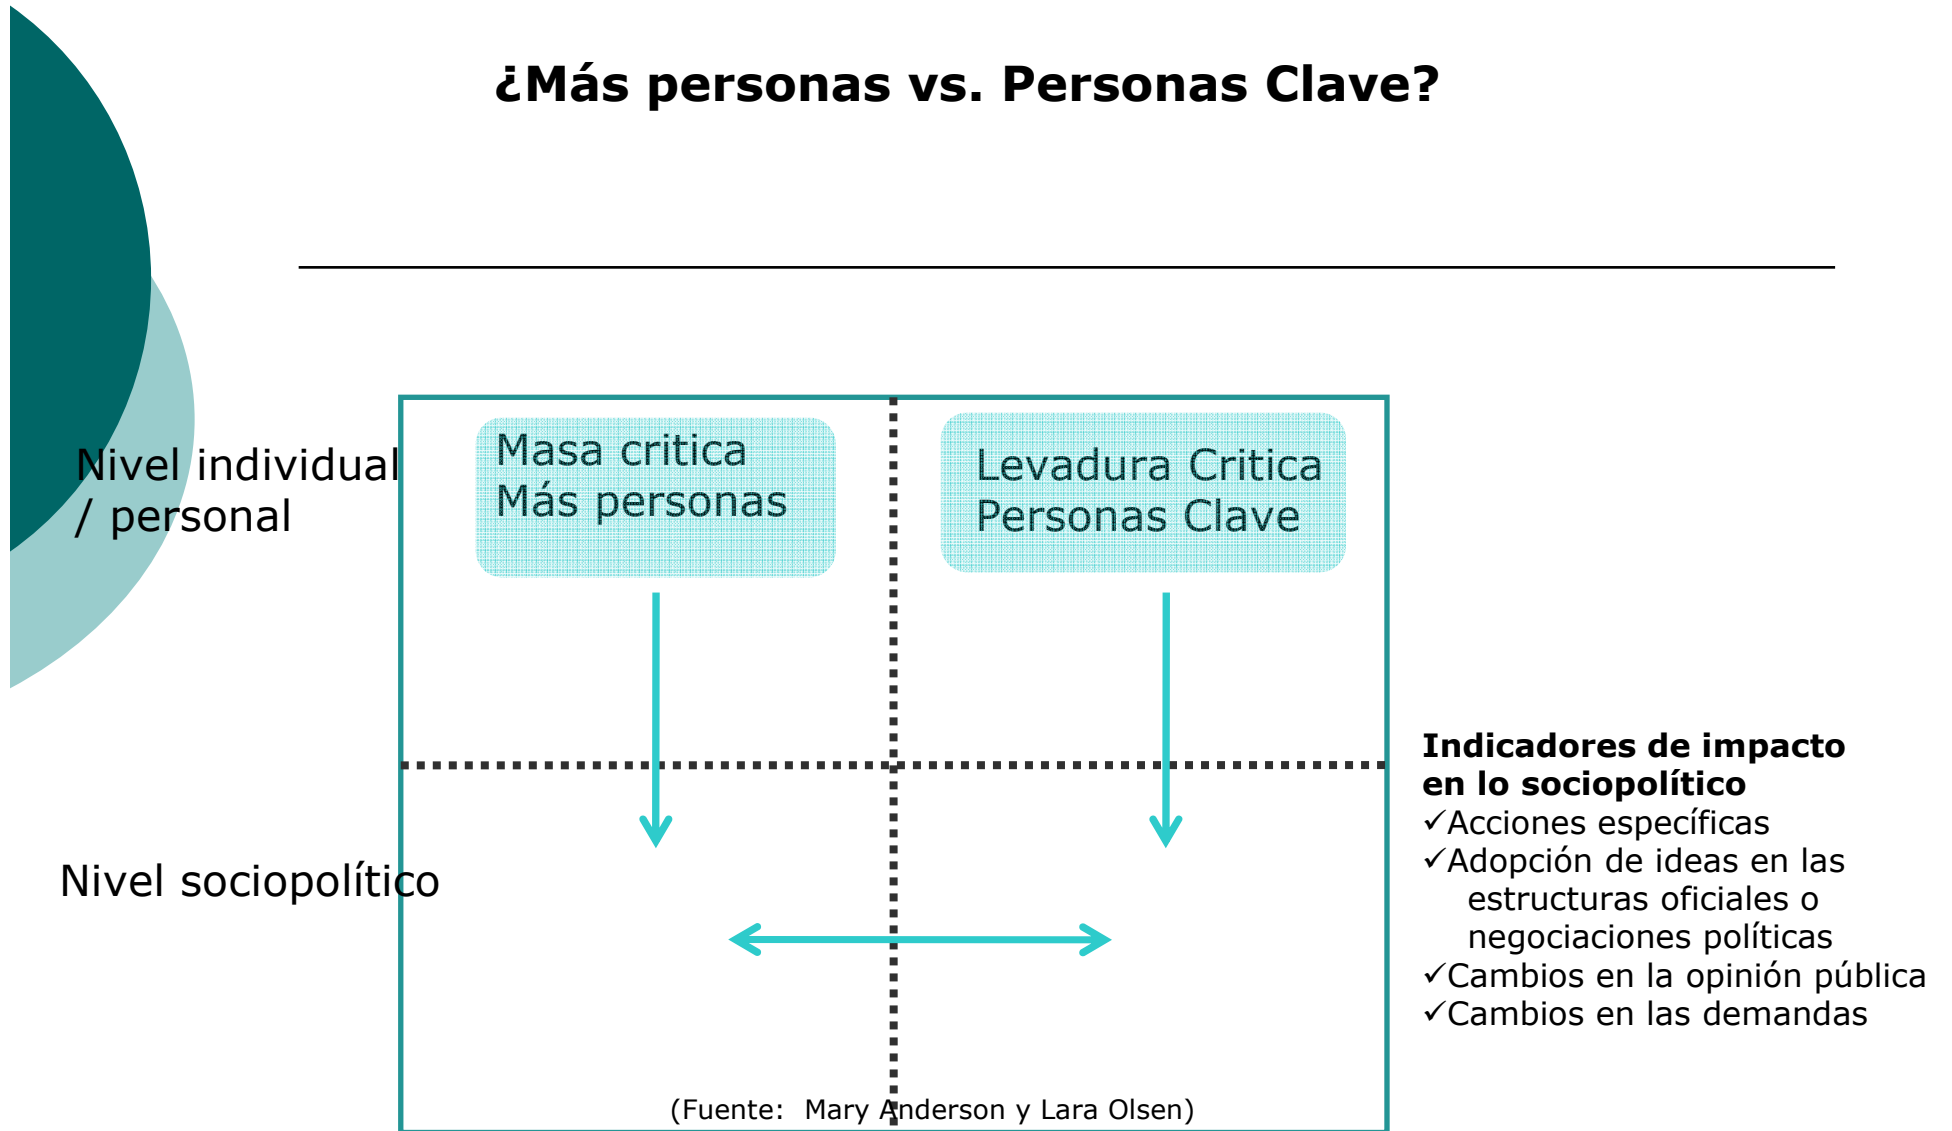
¿Más personas vs. Personas Clave?

Nivel individual / personal

Masa critica
Más personas

Levadura Critica
Personas Clave

Nivel sociopolítico

**Indicadores de impacto en lo sociopolítico**
✓Acciones específicas
✓Adopción de ideas en las estructuras oficiales o negociaciones políticas
✓Cambios en la opinión pública
✓Cambios en las demandas

(Fuente: Mary Anderson y Lara Olsen)